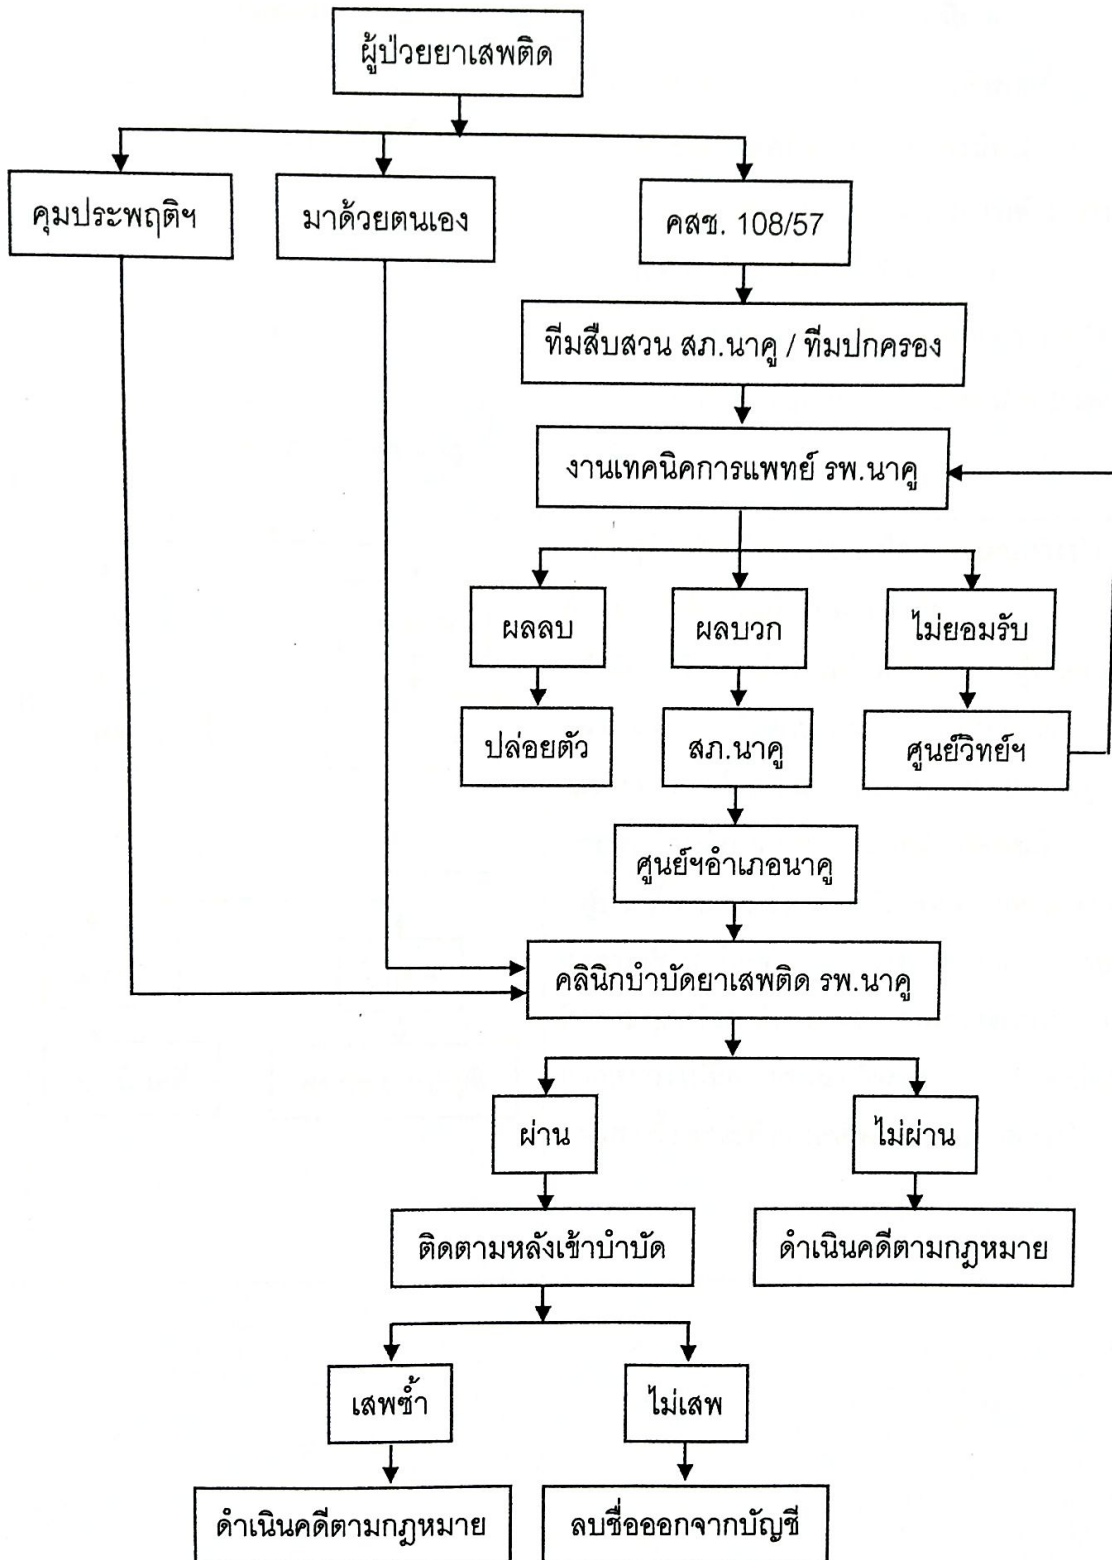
ผู้ป่วยยาเสพติด

คุมประพฤติฯ

มาด้วยตนเอง

คสช. 108/57

ทีมสืบสวน สภ.นาคู / ทีมปกครอง

งานเทคนิคการแพทย์ รพ.นาคู

ผลลบ

ผลบวก

ไม่ยอมรับ

ปล่อยตัว

สภ.นาคู

ศูนย์วิทย์ฯ

ศูนย์ฯอำเภอนาคู

คลินิกบำบัดยาเสพติด รพ.นาคู

ผ่าน

ไม่ผ่าน

ติดตามหลังเข้าบำบัด

ดำเนินคดีตามกฎหมาย

เสพซ้ำ

ไม่เสพ

ดำเนินคดีตามกฎหมาย

ลบชื่อออกจากบัญชี